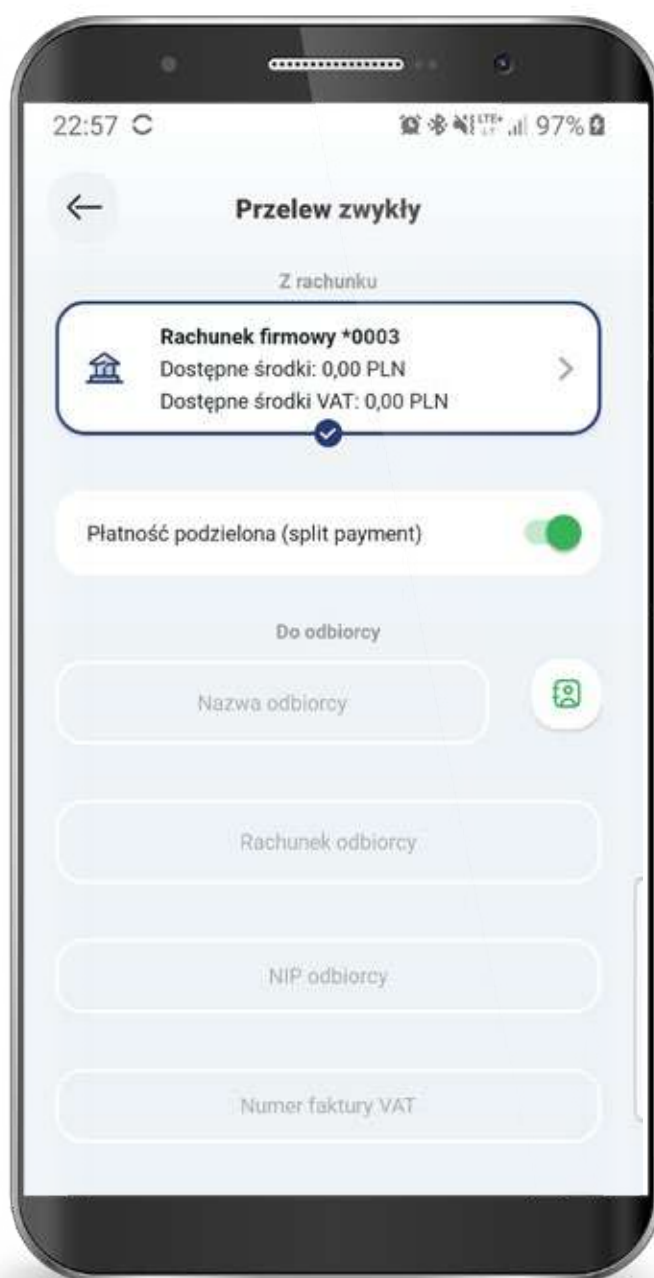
22:57 C
97%

Przelew zwykły

Z rachunku

Rachunek firmowy *0003
Dostępne środki: 0,00 PLN
Dostępne środki VAT: 0,00 PLN

Płatność podzielona (split payment)

Do odbiorcy

Nazwa odbiorcy

Rachunek odbiorcy

NIP odbiorcy

Numer faktury VAT